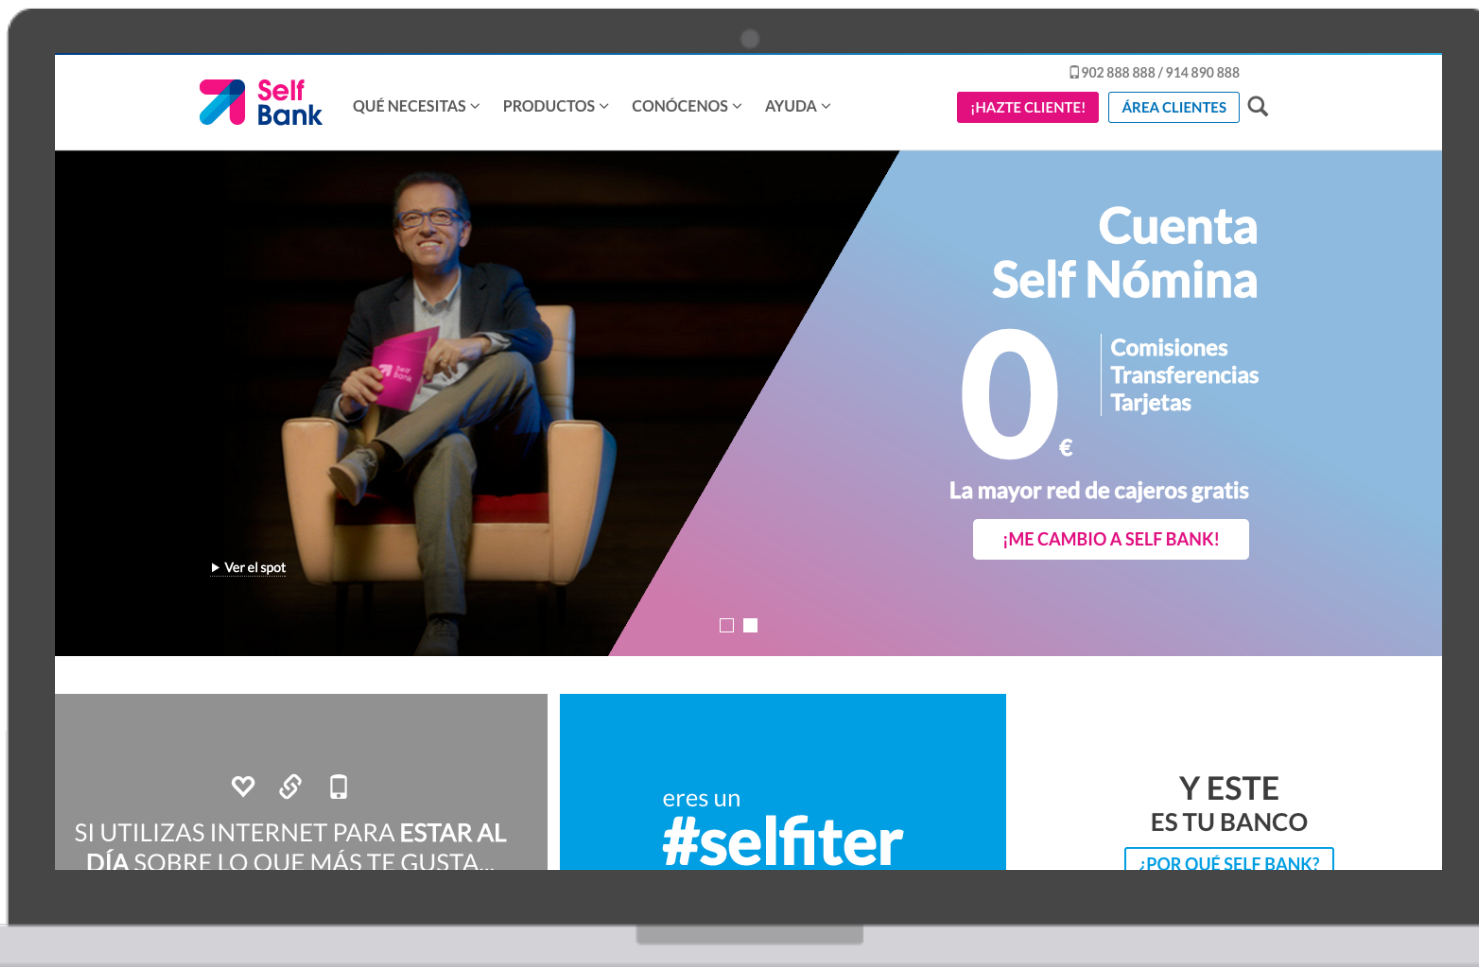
902 888 888 / 914 890 888

Self Bank

QUÉ NECESITAS PRODUCTOS CONÓCENOS AYUDA

¡HAZTE CLIENTE! ÁREA CLIENTES

Self Bank

Cuenta Self Nómina

0€

Comisiones
Transferencias
Tarjetas

La mayor red de cajeros gratis

¡ME CAMBIO A SELF BANK!

Ver el spot

SI UTILIZAS INTERNET PARA ESTAR AL DÍA SOBRE LO QUE MÁS TE GUSTA...

eres un
#selfiter

Y ESTE
ES TU BANCO

¿POR QUÉ SELF BANK?